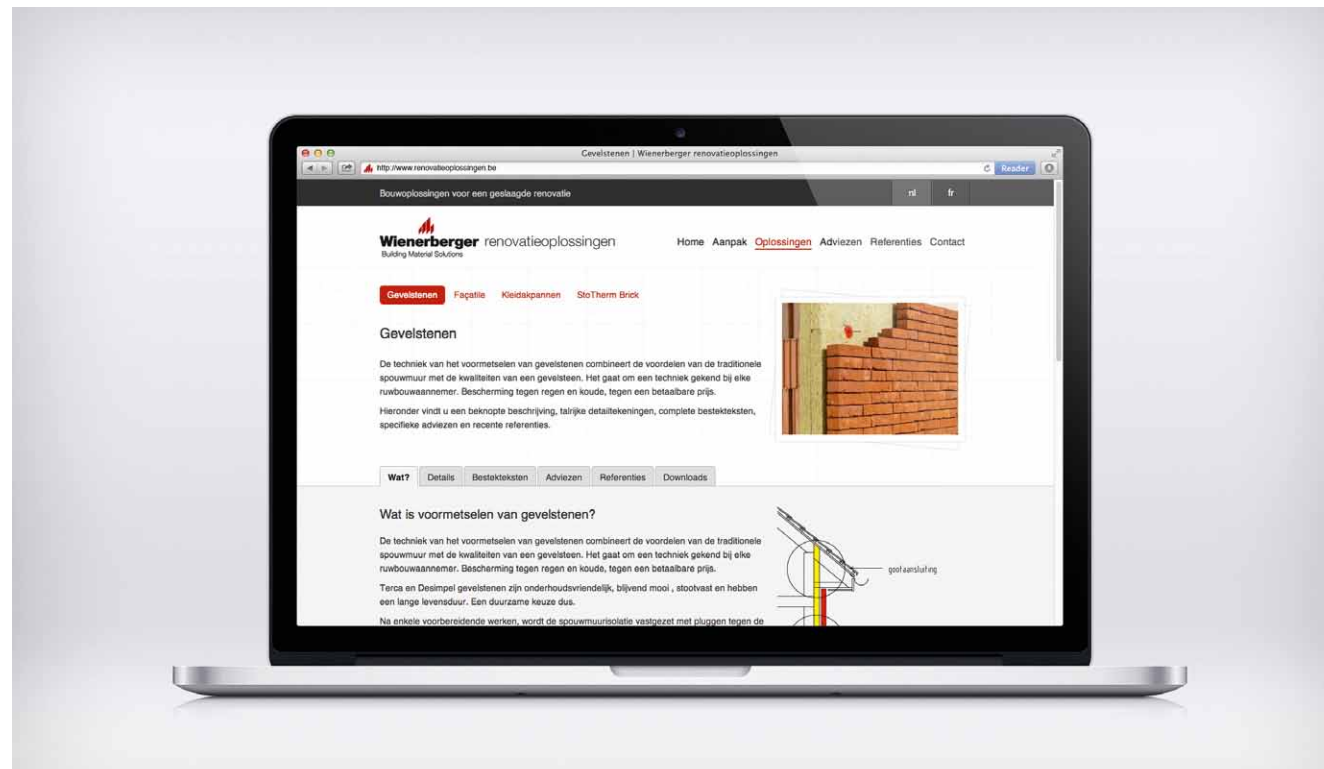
Gevelstenen | Wienerberger renovatieoplossingen

http://www.renovatieoplossingen.be

Reader

Bouwoplossingen voor een geslaagde renovatie

nl fr

Wienerberger renovatieoplossingen
Building Material Solutions

Home Aanpak Oplossingen Adviezen Referenties Contact

Gevelstenen Façatie Kleidakpannen StoTherm Brick

Gevelstenen

De techniek van het voormetselen van gevelstenen combineert de voordelen van de traditionele spouwmuur met de kwaliteiten van een gevelsteen. Het gaat om een techniek gekend bij elke ruwbouwaannemer. Bescherming tegen regen en koude, tegen een betaalbare prijs.

Hieronder vindt u een beknopte beschrijving, talrijke detailtekeningen, complete bestekteksten, specifieke adviezen en recente referenties.

Wat? Details Bestekteksten Adviezen Referenties Downloads

Wat is voormetselen van gevelstenen?

De techniek van het voormetselen van gevelstenen combineert de voordelen van de traditionele spouwmuur met de kwaliteiten van een gevelsteen. Het gaat om een techniek gekend bij elke ruwbouwaannemer. Bescherming tegen regen en koude, tegen een betaalbare prijs.

Terca en Desimpel gevelstenen zijn onderhoudsvriendelijk, blijvend mooi , stootvast en hebben een lange levensduur. Een duurzame keuze dus.

Na enkele voorbereidende werken, wordt de spouwmuurisolatie vastgezet met pluggen tegen de

goofaansluiting